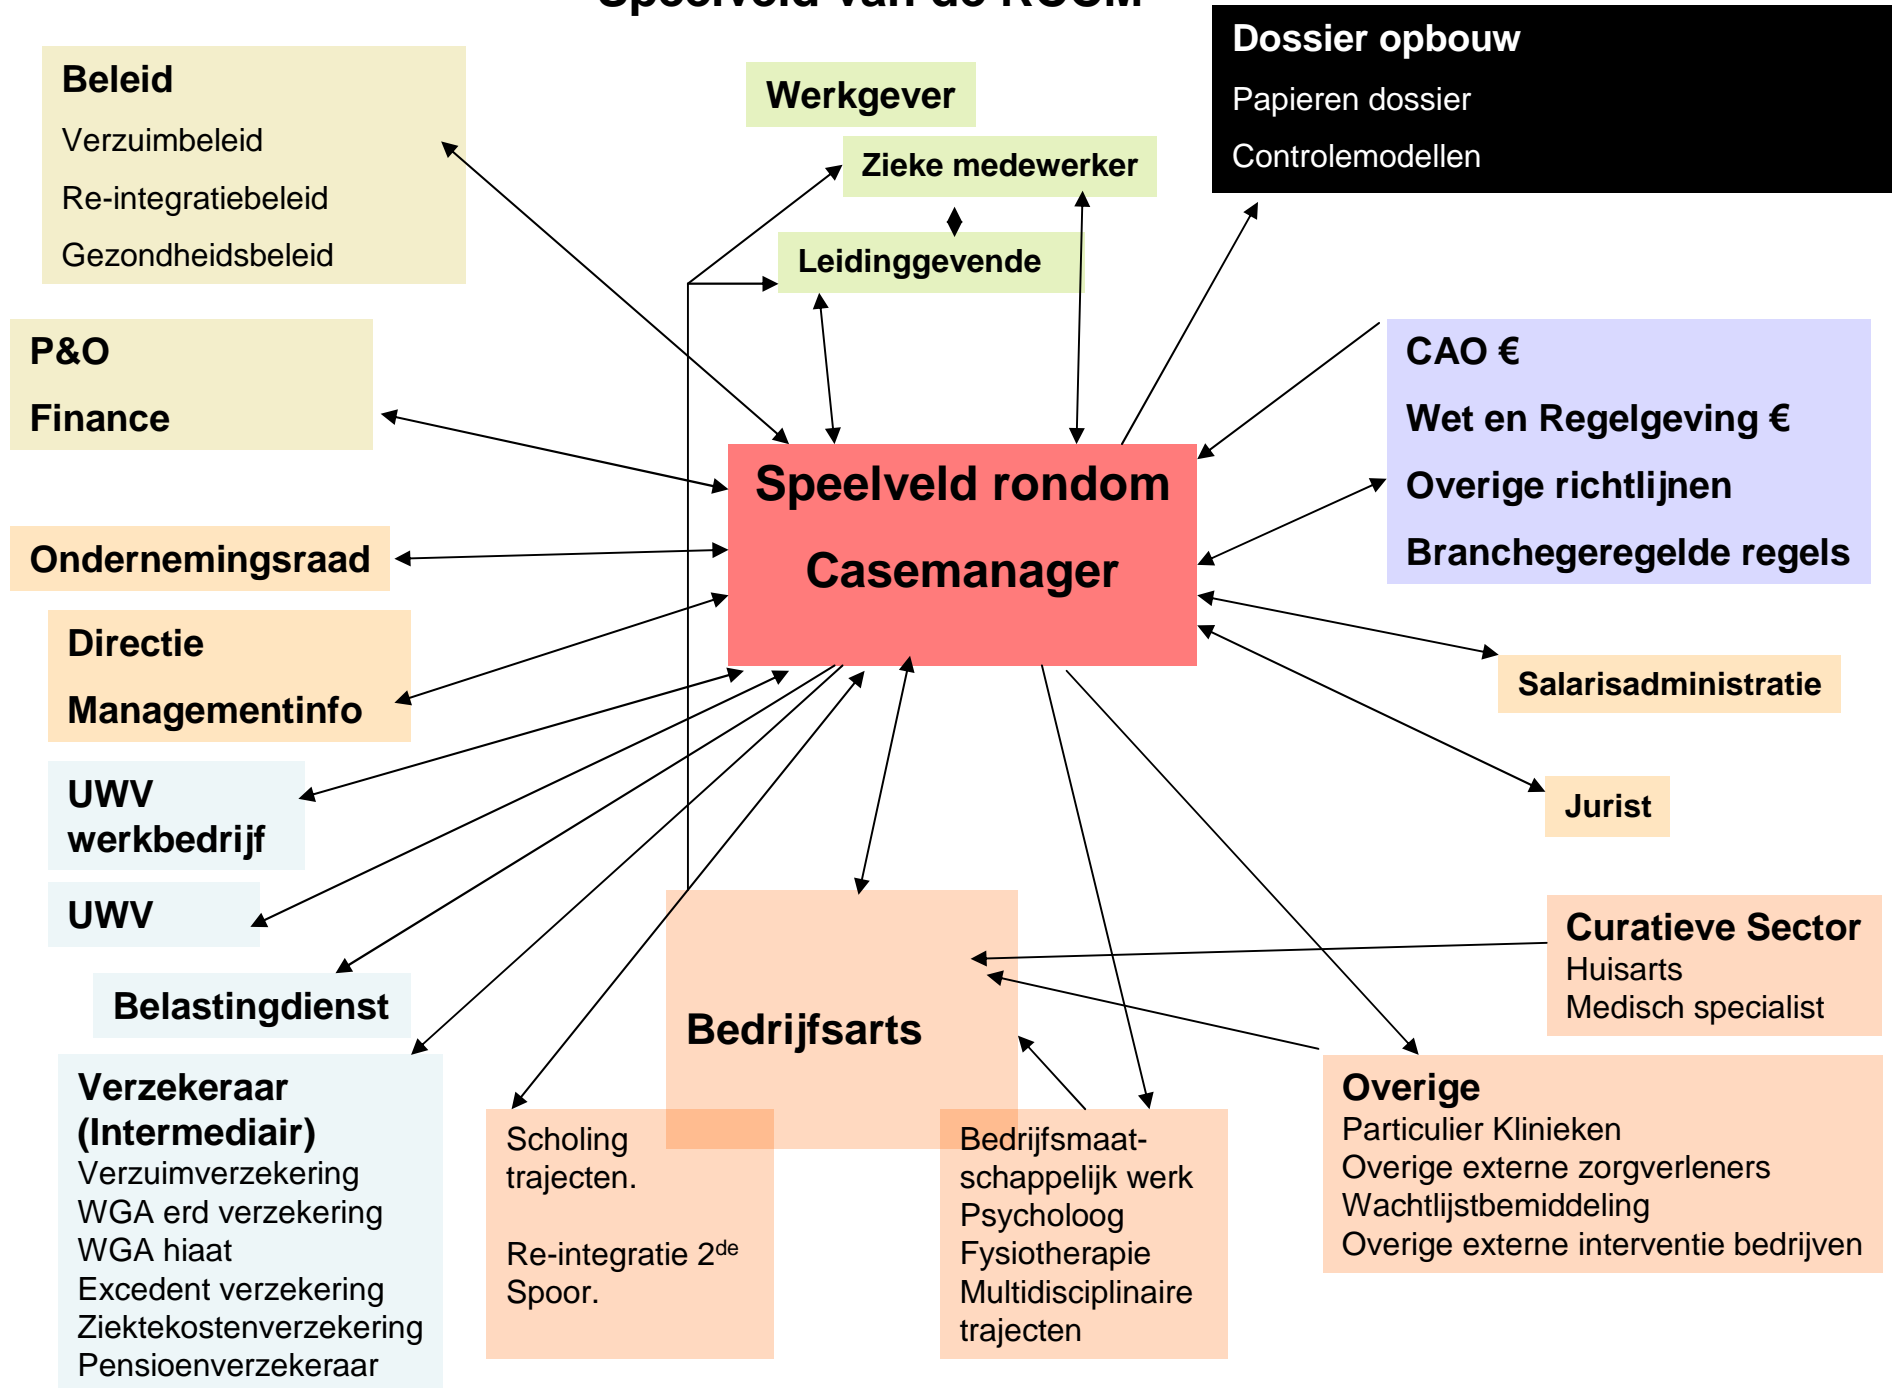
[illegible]

Beleid
Verzuimbeleid
Re-integratiebeleid
Gezondheidsbeleid

Werkgever

Zieke medewerker

Leidinggevende

Dossier opbouw
Papieren dossier
Controlemodellen

P&O
Finance

CAO €
Wet en Regelgeving €
Overige richtlijnen
Branchegeregelde regels

Speelveld rondom
Casemanager

Ondernemingsraad

Directie
Managementinfo

Salarisadministratie

Jurist

UWV werkbedrijf

UWV

Belastingdienst

Curatieve Sector
Huisarts
Medisch specialist

Bedrijfsarts

Verzekeraar (Intermediair)
Verzuimverzekering
WGA erd verzekering
WGA hiaat
Excedent verzekering
Ziektekostenverzekering
Pensioenverzekeraar

Scholing trajecten.

Re-integratie 2$^{de}$ Spoor.

Bedrijfsmaatschappelijk werk
Psycholoog
Fysiotherapie
Multidisciplinaire trajecten

Overige
Particulier Klinieken
Overige externe zorgverleners
Wachtlijstbemiddeling
Overige externe interventie bedrijven